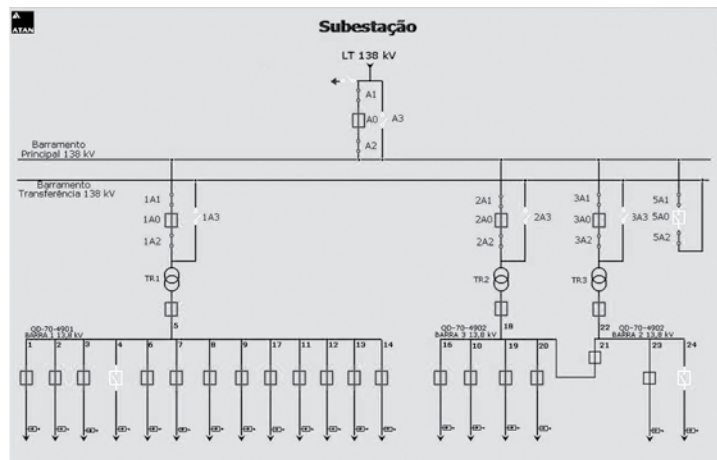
ATAN

Subestação

LT 138 kV

A1

A0

A3

A2

Barramento Principal 138 kV

Barramento Transferência 138 kV

1A1

1A0

1A3

1A2

TR1

5

2A1

2A0

2A3

2A2

TR2

18

3A1

3A0

3A3

3A2

TR3

22

5A1

5A0

5A2

QD-70-4901 BARRA 1 13,8 kV

1 2 3 4 6 7 8 9 17 11 12 13 14

QD-70-4902 BARRA 3 13,8 kV

16 10 19 20

21

QD-70-4902 BARRA 2 13,8 kV

23 24